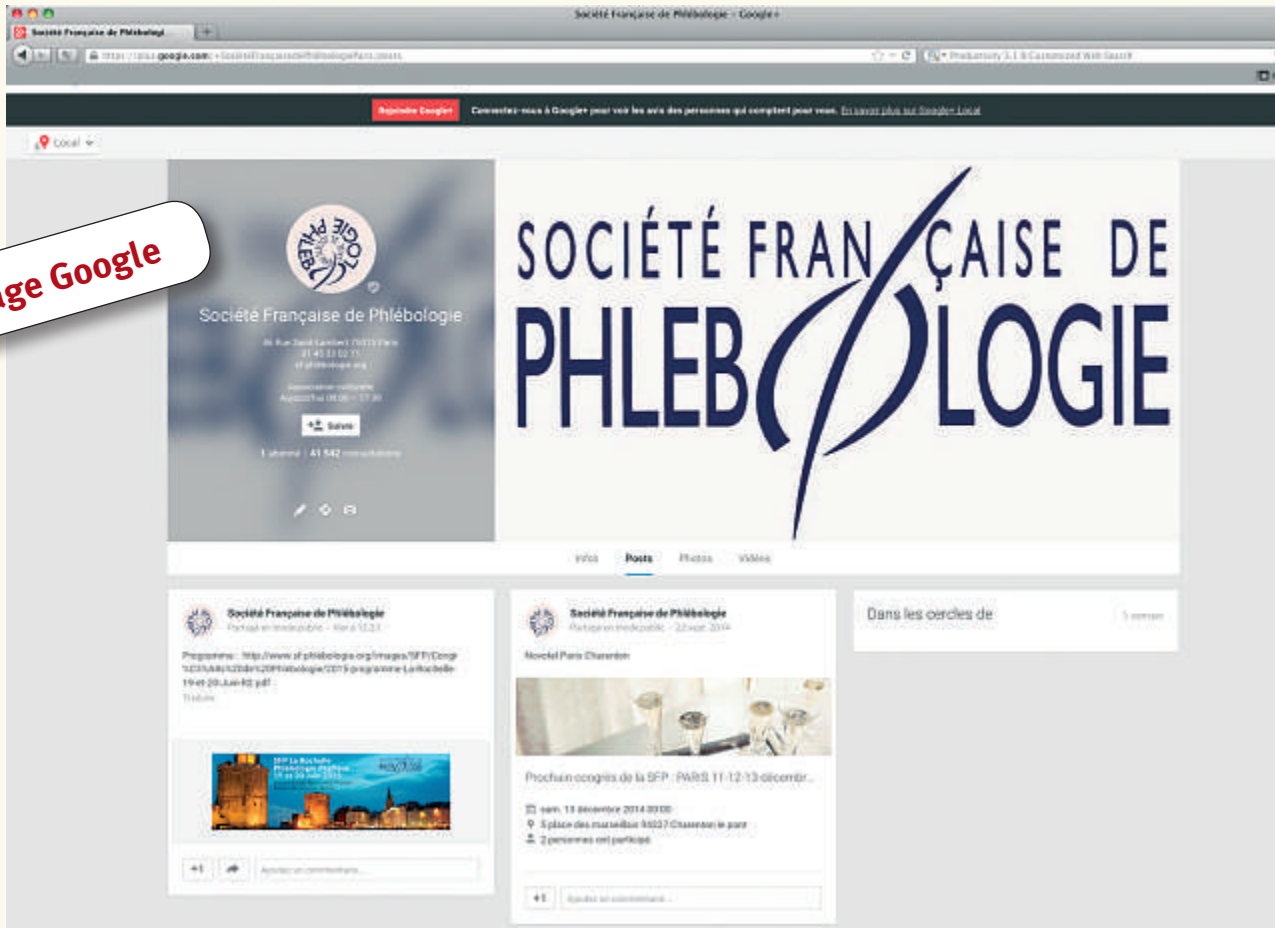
Société Française de Phlébologie - Google+

Société Française de Phlébologi

https://plus.google.com/+SocieteFrancaisedePhlebologieParis/posts

Rejoindre Google+ Connectez-vous à Google+ pour voir les avis des personnes qui comptent pour vous. En savoir plus sur Google+ Local

Local

ge Google

Société Française de Phlébologie

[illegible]

+ Suivre

1 abonné | 41 542 consultations

SOCIÉTÉ FRANÇAISE DE PHLEBOLOGIE

Infos Posts Photos Vidéos

Société Française de Phlébologie
Partagé en mode public - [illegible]

Programme : http://www.sf-phlebologie.org/images/SFP/Congr%C3%A8s%20de%20Phlebologie/2015-programme-La-Rochelle-19-et-20-Juin-R2.pdf
Traduire

SFP La Rochelle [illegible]

+1 Ajoutez un commentaire...

Société Française de Phlébologie
Partagé en mode public - 22 sept. 2014

Novotel Paris Charenton

Prochain congrès de la SFP : PARIS 11-12-13 décembr...

sam. 13 décembre 2014 00:00
5 place des marseillais 94227 Charenton le pont
2 personnes ont participé

+1 Ajoutez un commentaire...

Dans les cercles de

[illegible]